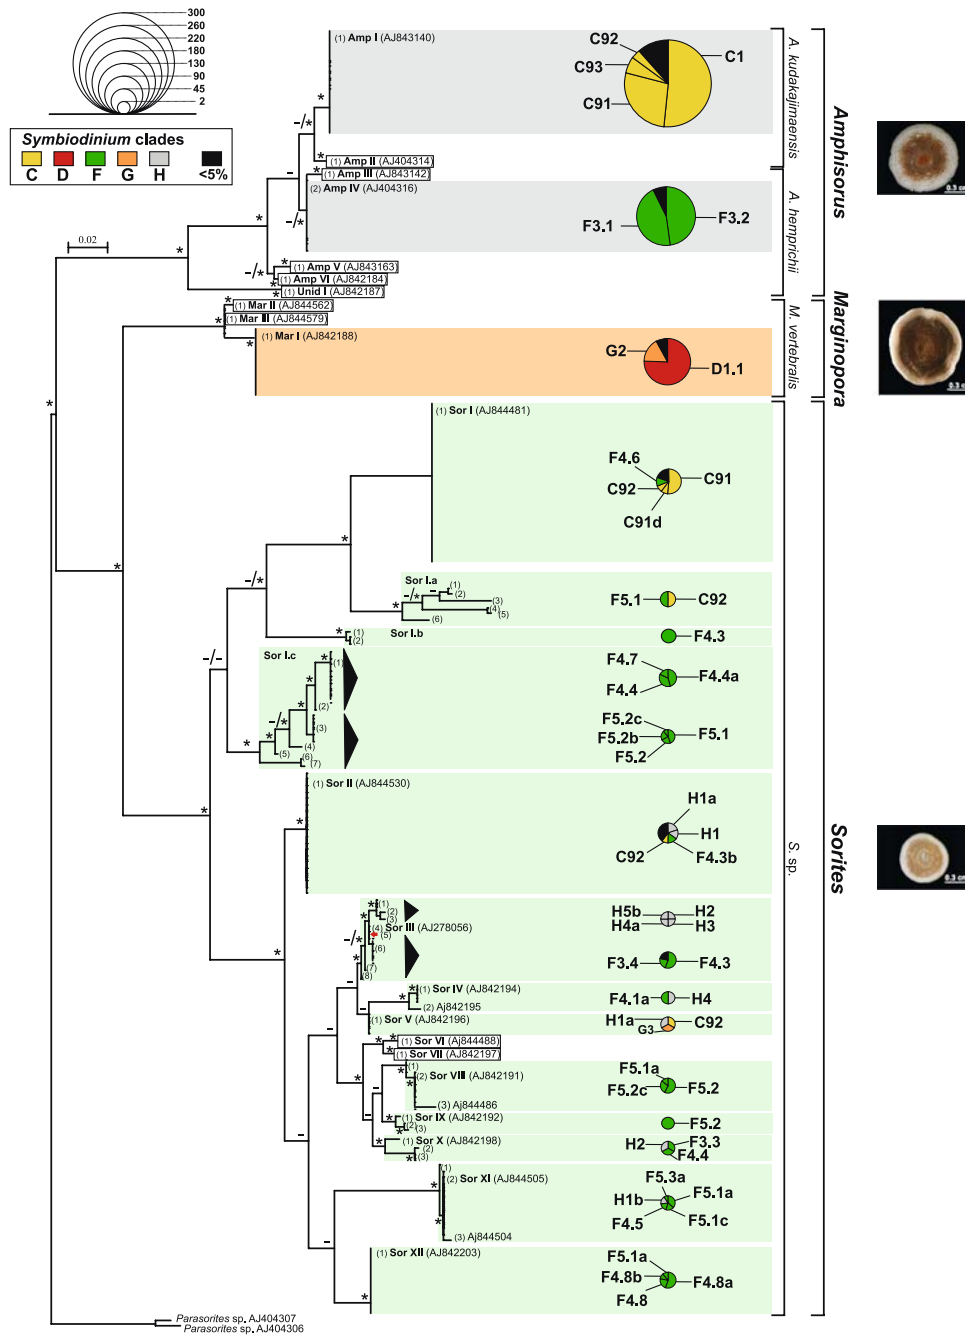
300
260
220
180
130
90
45
2

Symbiodinium clades
C D F G H <5%

0.02

(1) Amp I (AJ843140)
C92
C93
C91
C1
A. kudakajimaensis
Amphisorus
(1) Amp II (AJ404314)
(1) Amp III (AJ843142)
(2) Amp IV (AJ404316)
F3.1
F3.2
A. hemprichii
(1) Amp V (AJ843163)
(1) Amp VI (AJ842184)
(1) Unid I (AJ842187)
(1) Mar II (AJ844562)
(1) Mar III (AJ844579)
(1) Mar I (AJ842188)
G2
D1.1
M. vertebralis
Marginopora
(1) Sor I (AJ844481)
F4.6
C92
C91
C91d
Sor I.a
(1)
(2)
(3)
(4)
(5)
(6)
F5.1
C92
(1)
(2)
Sor I.b
F4.3
Sor I.c
(1)
(2)
(3)
(4)
(5)
(6)
(7)
F4.7
F4.4
F4.4a
F5.2c
F5.2b
F5.2
F5.1
(1) Sor II (AJ844530)
H1a
H1
C92
F4.3b
S. sp.
Sorites
(1)
(2)
(3)
(4) Sor III (AJ278056)
(5)
(6)
(7)
(8)
H5b
H4a
H2
H3
F3.4
F4.3
(1) Sor IV (AJ842194)
(2) Aj842195
F4.1a
H4
(1) Sor V (AJ842196)
H1a
G3
C92
(1) Sor VI (AJ844488)
(1) Sor VII (AJ842197)
(1)
(2) Sor VIII (AJ842191)
(3) Aj844486
F5.1a
F5.2c
F5.2
(1) Sor IX (AJ842192)
(2)
(3)
F5.2
(1) Sor X (AJ842198)
(2)
(3)
H2
F3.3
F4.4
(1)
(2) Sor XI (AJ844505)
(3) Aj844504
F5.3a
H1b
F4.5
F5.1a
F5.1c
(1) Sor XII (AJ842203)
F5.1a
F4.8b
F4.8
F4.8a
Parasorites sp. AJ404307
Parasorites sp. AJ404306
*
-/*
-/-
-
0.3 cm